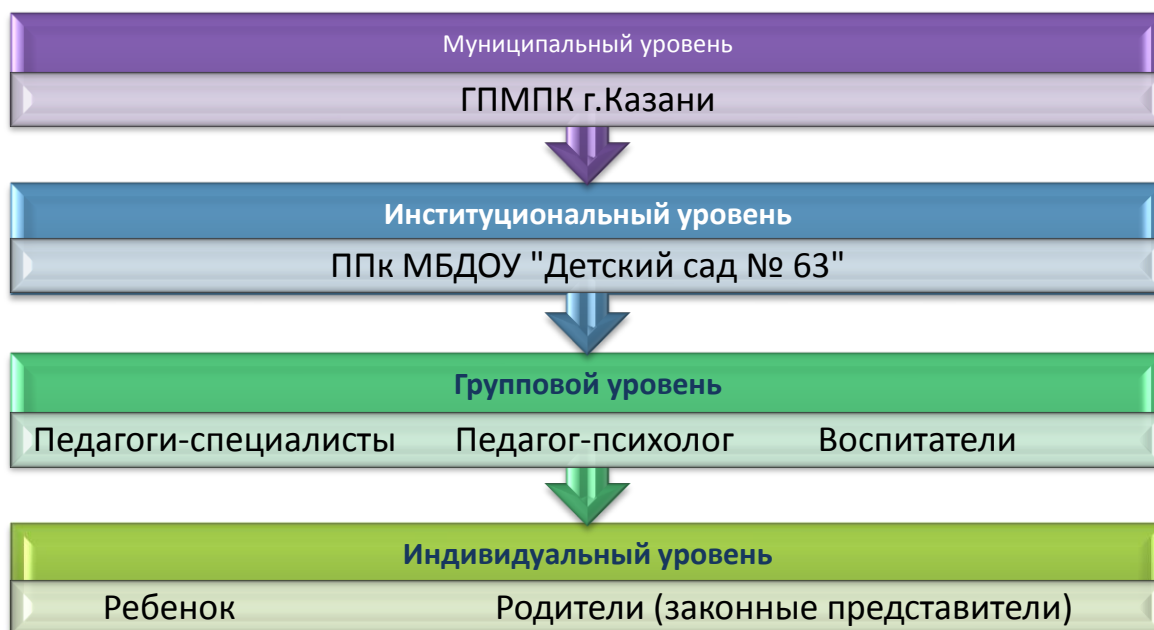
Муниципальный уровень

ГПМПК г.Казани

Институциональный уровень

ППк МБДОУ "Детский сад № 63"

Групповой уровень

Педагоги-специалисты Педагог-психолог Воспитатели

Индивидуальный уровень

Ребенок Родители (законные представители)